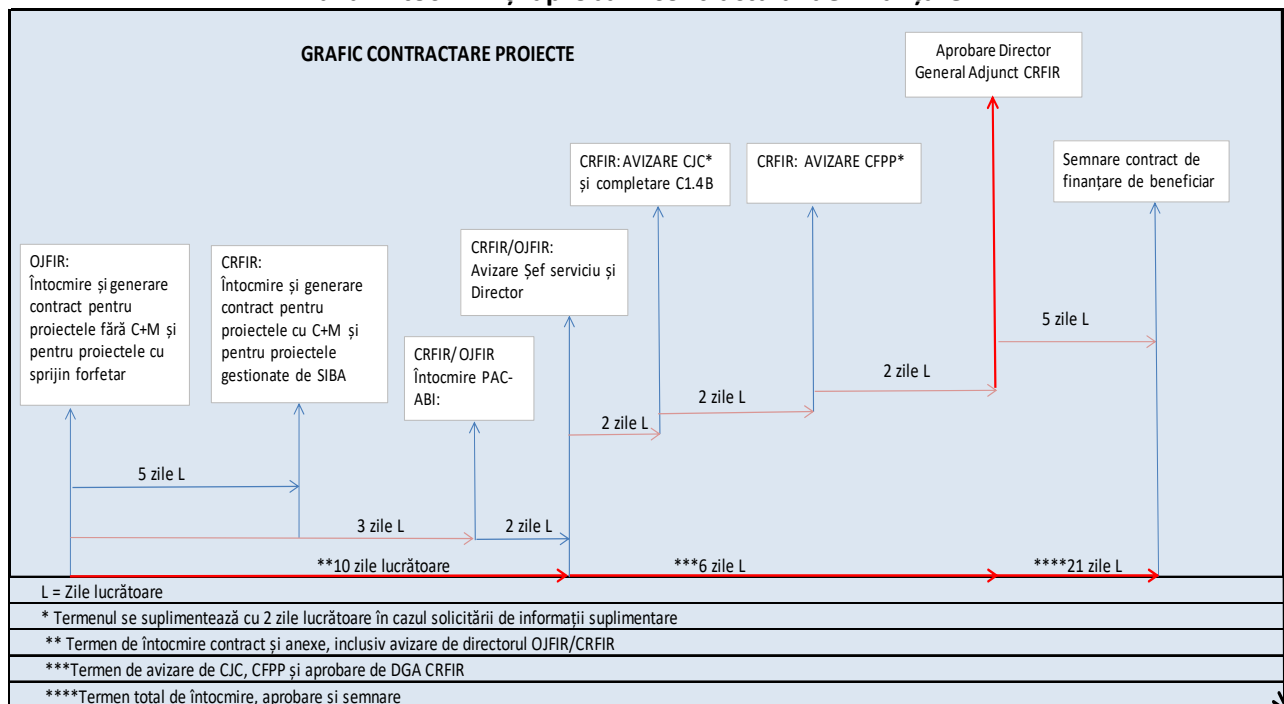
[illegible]

GRAFIC CONTRACTARE PROIECTE

Aprobare Director General Adjunct CRFIR

CRFIR: AVIZARE CJC* și completare C1.4B

CRFIR: AVIZARE CFPP*

Semnare contract de finanțare de beneficiar

CRFIR/OJFIR: Avizare Șef serviciu și Director

OJFIR: Întocmire și generare contract pentru proiectele fără C+M și pentru proiectele cu sprijin forfetar

CRFIR: Întocmire și generare contract pentru proiectele cu C+M și pentru proiectele gestionate de SIBA

CRFIR/ OJFIR Întocmire PAC-ABI:

5 zile L

2 zile L

2 zile L

2 zile L

5 zile L

3 zile L

2 zile L

**10 zile lucrătoare

***6 zile L

****21 zile L

L = Zile lucrătoare

* Termenul se suplimentează cu 2 zile lucrătoare în cazul solicitării de informații suplimentare

** Termen de întocmire contract și anexe, inclusiv avizare de directorul OJFIR/CRFIR

***Termen de avizare de CJC, CFPP și aprobare de DGA CRFIR

****Termen total de întocmire, aprobare și semnare